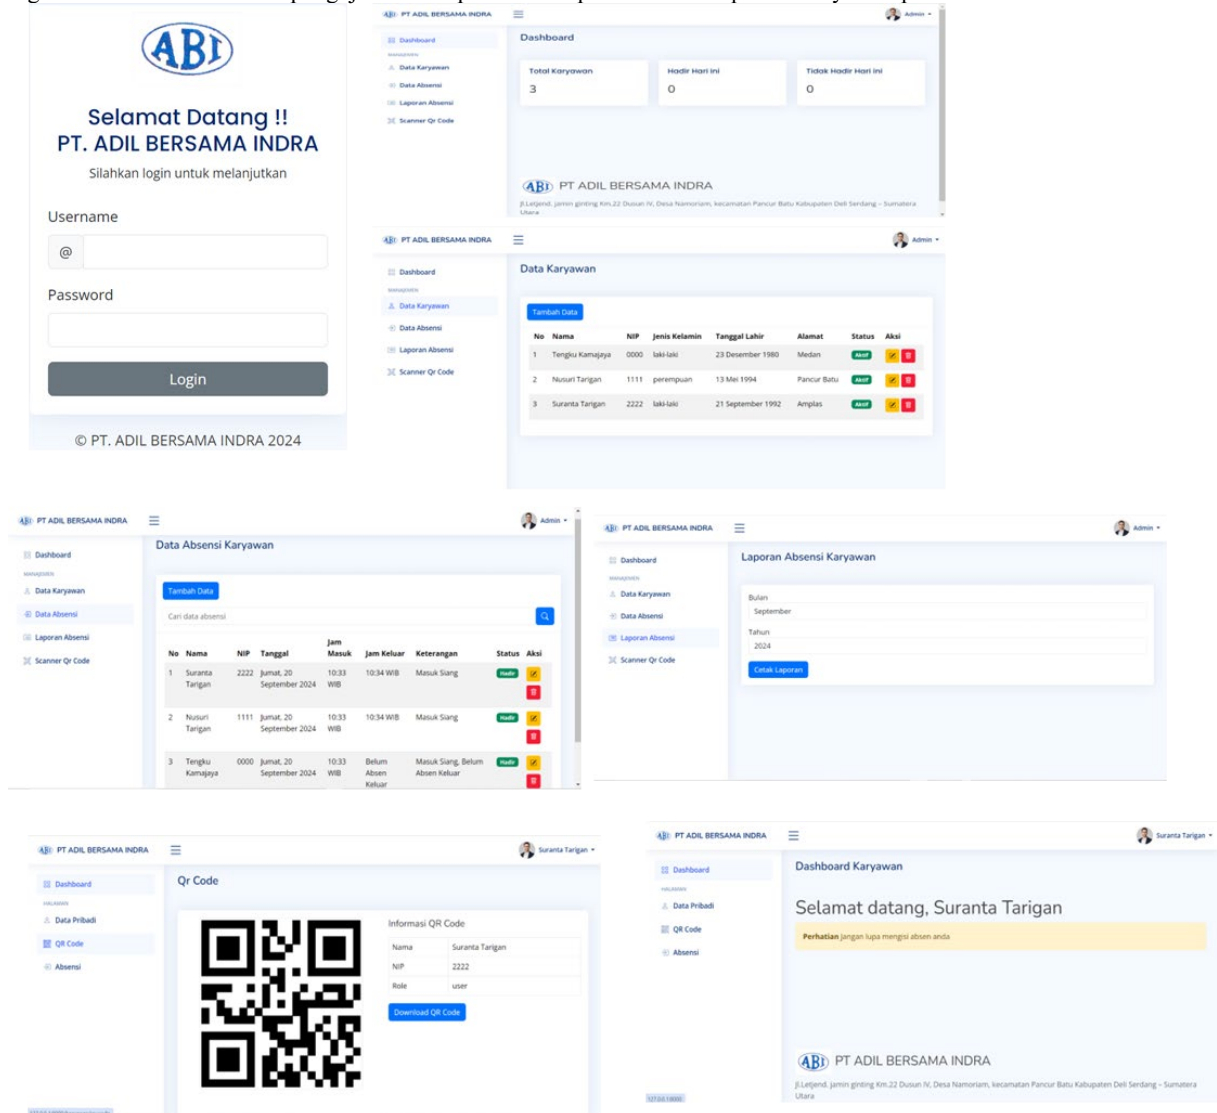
ABI

Selamat Datang !!
PT. ADIL BERSAMA INDRA
Silahkan login untuk melanjutkan

Username
@
Password
Login

© PT. ADIL BERSAMA INDRA 2024

ABI PT ADIL BERSAMA INDRA
Admin
Dashboard
MANAJEMEN
Data Karyawan
Data Absensi
Laporan Absensi
Scanner Qr Code

Dashboard

Total Karyawan
3
Hadir Hari ini
0
Tidak Hadir Hari ini
0

ABI PT ADIL BERSAMA INDRA
Jl.Letjend. jamin ginting Km.22 Dusun IV, Desa Namoriam, kecamatan Pancur Batu Kabupaten Deli Serdang - Sumatera Utara

ABI PT ADIL BERSAMA INDRA
Admin
Dashboard
MANAJEMEN
Data Karyawan
Data Absensi
Laporan Absensi
Scanner Qr Code

Data Karyawan

Tambah Data

| No | Nama | NIP | Jenis Kelamin | Tanggal Lahir | Alamat | Status | Aksi |
|---|---|---|---|---|---|---|---|
| 1 | Tengku Kamajaya | 0000 | laki-laki | 23 Desember 1980 | Medan | Aktif | |
| 2 | Nusuri Tarigan | 1111 | perempuan | 13 Mei 1994 | Pancur Batu | Aktif | |
| 3 | Suranta Tarigan | 2222 | laki-laki | 21 September 1992 | Amplas | Aktif | |

ABI PT ADIL BERSAMA INDRA
Admin
Dashboard
MANAJEMEN
Data Karyawan
Data Absensi
Laporan Absensi
Scanner Qr Code

Data Absensi Karyawan

Tambah Data
Cari data absensi

| No | Nama | NIP | Tanggal | Jam Masuk | Jam Keluar | Keterangan | Status | Aksi |
|---|---|---|---|---|---|---|---|---|
| 1 | Suranta Tarigan | 2222 | Jumat, 20 September 2024 | 10:33 WIB | 10:34 WIB | Masuk Siang | Hadir | |
| 2 | Nusuri Tarigan | 1111 | Jumat, 20 September 2024 | 10:33 WIB | 10:34 WIB | Masuk Siang | Hadir | |
| 3 | Tengku Kamajaya | 0000 | Jumat, 20 September 2024 | 10:33 WIB | Belum Absen Keluar | Masuk Siang, Belum Absen Keluar | Hadir | |

ABI PT ADIL BERSAMA INDRA
Admin
Dashboard
MANAJEMEN
Data Karyawan
Data Absensi
Laporan Absensi
Scanner Qr Code

Laporan Absensi Karyawan

Bulan
September
Tahun
2024
Cetak Laporan

ABI PT ADIL BERSAMA INDRA
Suranta Tarigan
Dashboard
HALAMAN
Data Pribadi
QR Code
Absensi

Qr Code

Informasi QR Code

| Nama | Suranta Tarigan |
|---|---|
| NIP | 2222 |
| Role | user |

Download QR Code

ABI PT ADIL BERSAMA INDRA
Suranta Tarigan
Dashboard
HALAMAN
Data Pribadi
QR Code
Absensi

Dashboard Karyawan

Selamat datang, Suranta Tarigan

Perhatian Jangan lupa mengisi absen anda

ABI PT ADIL BERSAMA INDRA
Jl.Letjend. jamin ginting Km.22 Dusun IV, Desa Namoriam, kecamatan Pancur Batu Kabupaten Deli Serdang - Sumatera Utara